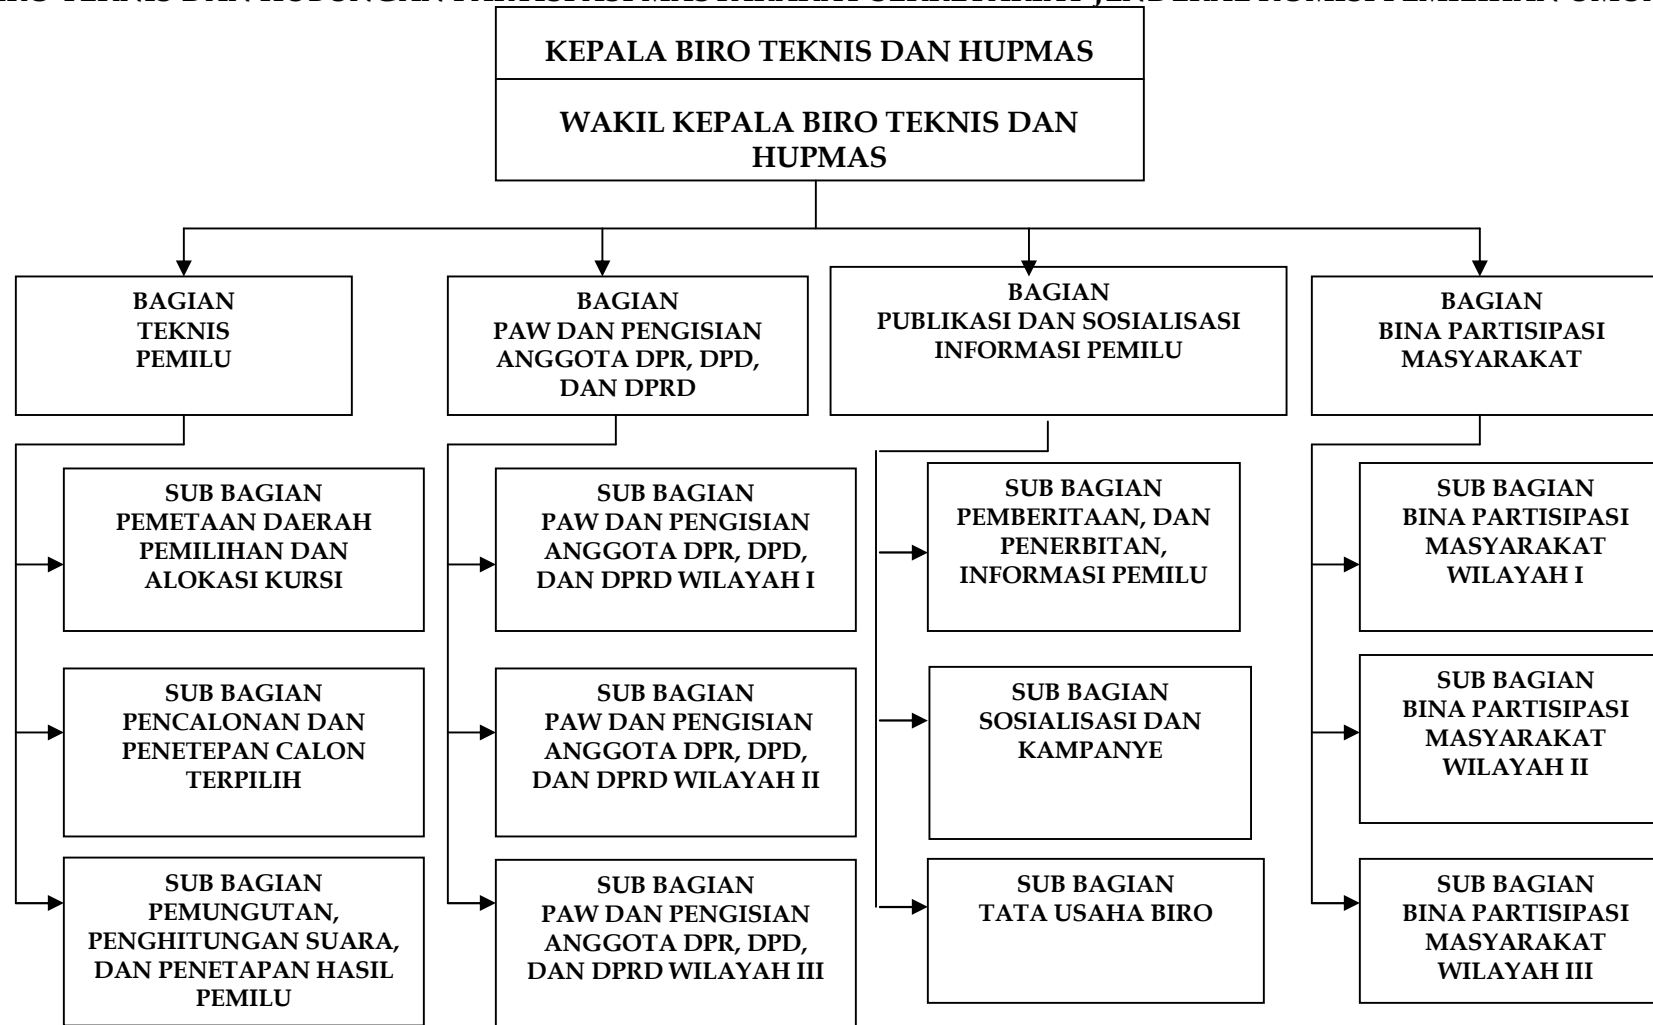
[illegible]RO TEKNIS DAN HUBUNGAN PARTISIPASI MASYARAKAT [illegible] JENDERAL KOMISI PEMILIHAN UMUM

KEPALA BIRO TEKNIS DAN HUPMAS

WAKIL KEPALA BIRO TEKNIS DAN HUPMAS

BAGIAN TEKNIS PEMILU

BAGIAN PAW DAN PENGISIAN ANGGOTA DPR, DPD, DAN DPRD

BAGIAN PUBLIKASI DAN SOSIALISASI INFORMASI PEMILU

BAGIAN BINA PARTISIPASI MASYARAKAT

SUB BAGIAN PEMETAAN DAERAH PEMILIHAN DAN ALOKASI KURSI

SUB BAGIAN PENCALONAN DAN PENETEPAN CALON TERPILIH

SUB BAGIAN PEMUNGUTAN, PENGHITUNGAN SUARA, DAN PENETAPAN HASIL PEMILU

SUB BAGIAN PAW DAN PENGISIAN ANGGOTA DPR, DPD, DAN DPRD WILAYAH I

SUB BAGIAN PAW DAN PENGISIAN ANGGOTA DPR, DPD, DAN DPRD WILAYAH II

SUB BAGIAN PAW DAN PENGISIAN ANGGOTA DPR, DPD, DAN DPRD WILAYAH III

SUB BAGIAN PEMBERITAAN, DAN PENERBITAN, INFORMASI PEMILU

SUB BAGIAN SOSIALISASI DAN KAMPANYE

SUB BAGIAN TATA USAHA BIRO

SUB BAGIAN BINA PARTISIPASI MASYARAKAT WILAYAH I

SUB BAGIAN BINA PARTISIPASI MASYARAKAT WILAYAH II

SUB BAGIAN BINA PARTISIPASI MASYARAKAT WILAYAH III